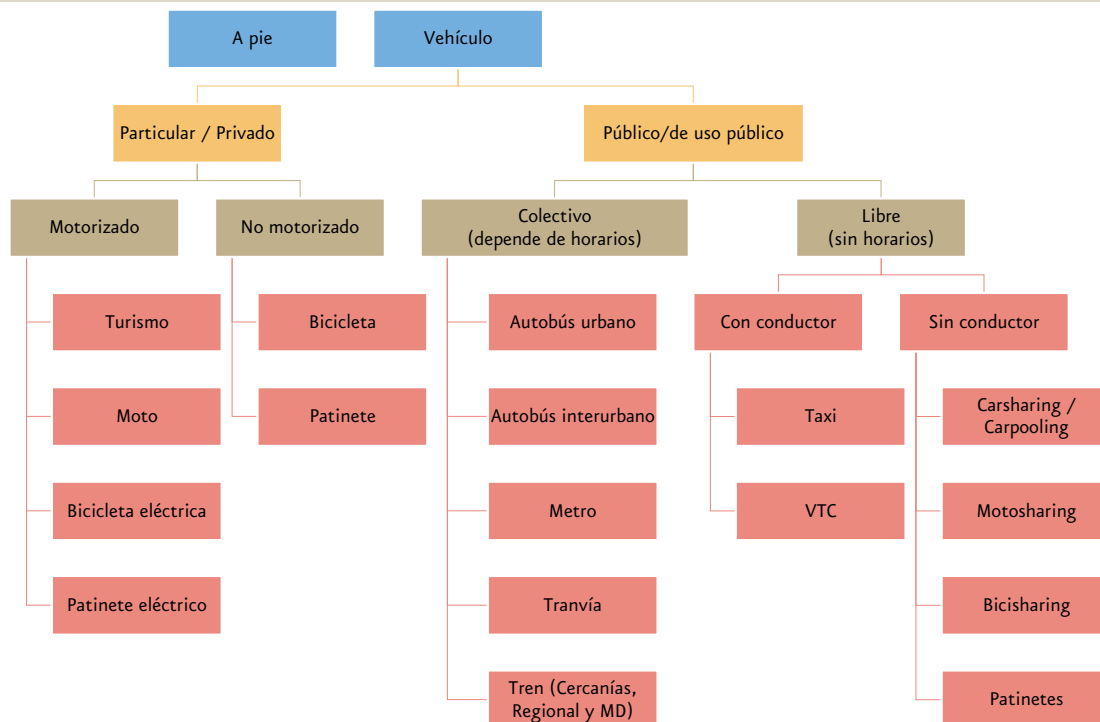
A pie

Vehículo

Particular / Privado

Público/de uso público

Motorizado

No motorizado

Colectivo (depende de horarios)

Libre (sin horarios)

Turismo

Moto

Bicicleta eléctrica

Patinete eléctrico

Bicicleta

Patinete

Autobús urbano

Autobús interurbano

Metro

Tranvía

Tren (Cercanías, Regional y MD)

Con conductor

Taxi

VTC

Sin conductor

Carsharing / Carpooling

Motosharing

Bicisharing

Patinetes